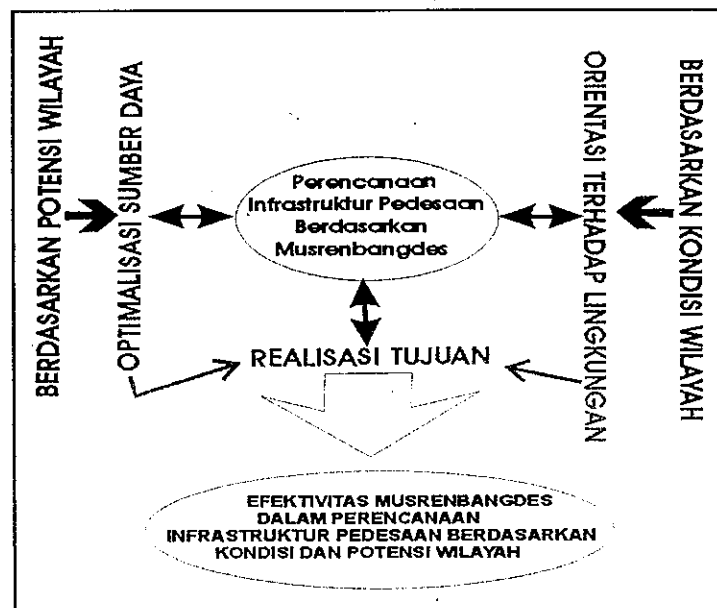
BERDASARKAN POTENSI WILAYAH

OPTIMALISASI SUMBER DAYA

Perencanaan Infrastruktur Pedesaan Berdasarkan Musrenbangdes

ORIENTASI TERHADAP LINGKUNGAN

BERDASARKAN KONDISI WILAYAH

REALISASI TUJUAN

EFEKTIVITAS MUSRENBANGDES DALAM PERENCANAAN INFRASTRUKTUR PEDESAAN BERDASARKAN KONDISI DAN POTENSI WILAYAH